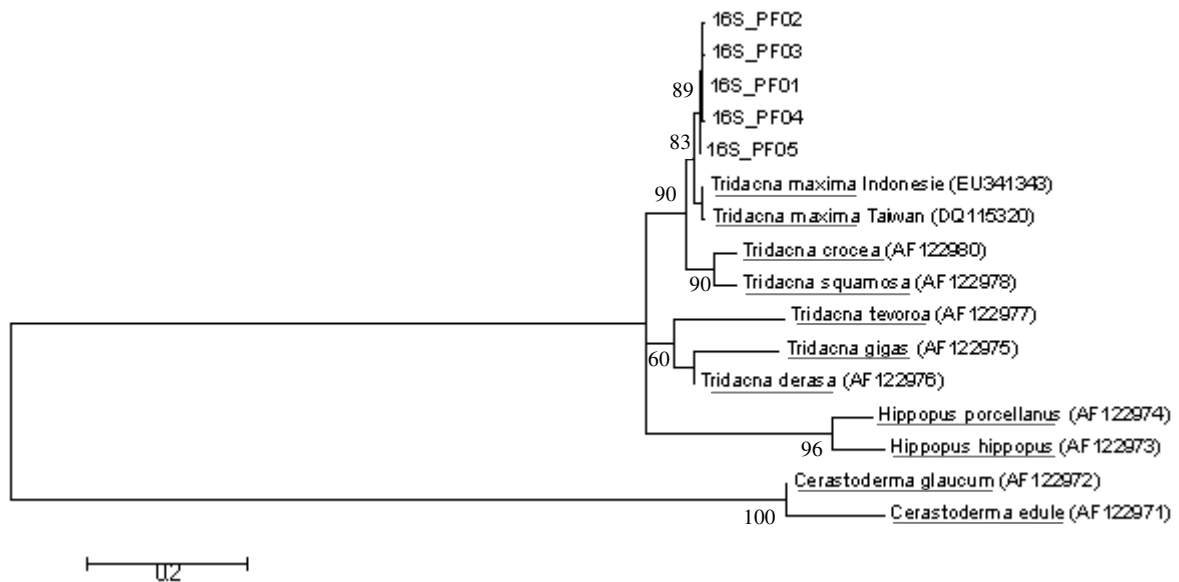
16S_PF02
16S_PF03
89
16S_PF01
16S_PF04
83
16S_PF05
90
Tridacna maxima Indonesie (EU341343)
Tridacna maxima Taiwan (DQ115320)
Tridacna crocea (AF122980)
90
Tridacna squamosa (AF122978)
Tridacna tevoroa (AF122977)
60
Tridacna gigas (AF122975)
Tridacna derasa (AF122976)
Hippopus porcellanus (AF122974)
96
Hippopus hippopus (AF122973)
Cerastoderma glaucum (AF122972)
100
Cerastoderma edule (AF122971)
0.2